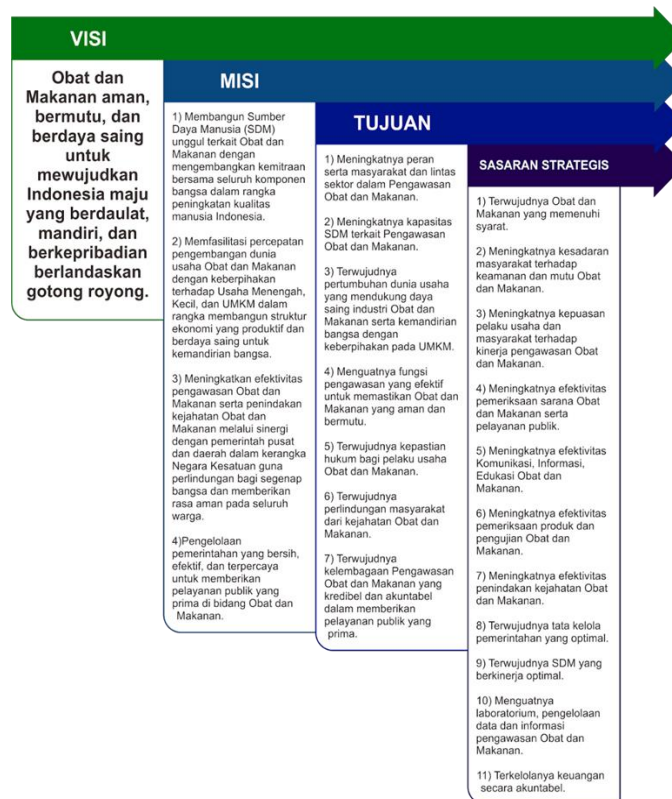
VISI

Obat dan Makanan aman, bermutu, dan berdaya saing untuk mewujudkan Indonesia maju yang berdaulat, mandiri, dan berkepribadian berlandaskan gotong royong.

MISI

1) Membangun Sumber Daya Manusia (SDM) unggul terkait Obat dan Makanan dengan mengembangkan kemitraan bersama seluruh komponen bangsa dalam rangka peningkatan kualitas manusia Indonesia.

2) Memfasilitasi percepatan pengembangan dunia usaha Obat dan Makanan dengan keberpihakan terhadap Usaha Menengah, Kecil, dan UMKM dalam rangka membangun struktur ekonomi yang produktif dan berdaya saing untuk kemandirian bangsa.

3) Meningkatkan efektivitas pengawasan Obat dan Makanan serta penindakan kejahatan Obat dan Makanan melalui sinergi dengan pemerintah pusat dan daerah dalam kerangka Negara Kesatuan guna perlindungan bagi segenap bangsa dan memberikan rasa aman pada seluruh warga.

4)Pengelolaan pemerintahan yang bersih, efektif, dan terpercaya untuk memberikan pelayanan publik yang prima di bidang Obat dan Makanan.

TUJUAN

1) Meningkatnya peran serta masyarakat dan lintas sektor dalam Pengawasan Obat dan Makanan.

2) Meningkatnya kapasitas SDM terkait Pengawasan Obat dan Makanan.

3) Terwujudnya pertumbuhan dunia usaha yang mendukung daya saing industri Obat dan Makanan serta kemandirian bangsa dengan keberpihakan pada UMKM.

4) Menguatnya fungsi pengawasan yang efektif untuk memastikan Obat dan Makanan yang aman dan bermutu.

5) Terwujudnya kepastian hukum bagi pelaku usaha Obat dan Makanan.

6) Terwujudnya perlindungan masyarakat dari kejahatan Obat dan Makanan.

7) Terwujudnya kelembagaan Pengawasan Obat dan Makanan yang kredibel dan akuntabel dalam memberikan pelayanan publik yang prima.

SASARAN STRATEGIS

1) Terwujudnya Obat dan Makanan yang memenuhi syarat.

2) Meningkatnya kesadaran masyarakat terhadap keamanan dan mutu Obat dan Makanan.

3) Meningkatnya kepuasan pelaku usaha dan masyarakat terhadap kinerja pengawasan Obat dan Makanan.

4) Meningkatnya efektivitas pemeriksaan sarana Obat dan Makanan serta pelayanan publik.

5) Meningkatnya efektivitas Komunikasi, Informasi, Edukasi Obat dan Makanan.

6) Meningkatnya efektivitas pemeriksaan produk dan pengujian Obat dan Makanan.

7) Meningkatnya efektivitas penindakan kejahatan Obat dan Makanan.

8) Terwujudnya tata kelola pemerintahan yang optimal.

9) Terwujudnya SDM yang berkinerja optimal.

10) Menguatnya laboratorium, pengelolaan data dan informasi pengawasan Obat dan Makanan.

11) Terkelolanya keuangan secara akuntabel.